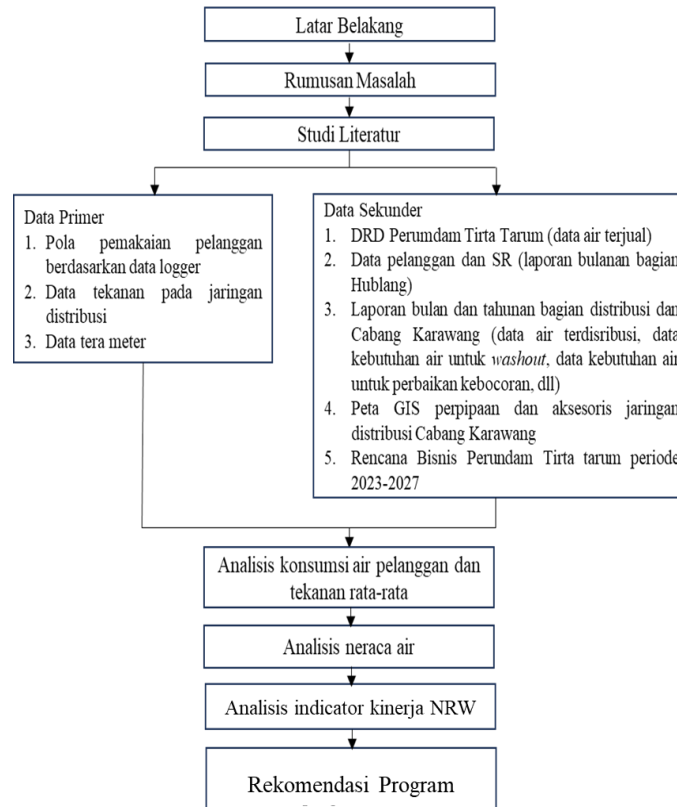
Latar Belakang

Rumusan Masalah

Studi Literatur

Data Primer
1. Pola pemakaian pelanggan berdasarkan data logger
2. Data tekanan pada jaringan distribusi
3. Data tera meter

Data Sekunder
1. DRD Perumdam Tirta Tarum (data air terjual)
2. Data pelanggan dan SR (laporan bulanan bagian Hublang)
3. Laporan bulan dan tahunan bagian distribusi dan Cabang Karawang (data air terdisribusi, data kebutuhan air untuk *washout*, data kebutuhan air untuk perbaikan kebocoran, dll)
4. Peta GIS perpipaan dan aksesoris jaringan distribusi Cabang Karawang
5. Rencana Bisnis Perumdam Tirta tarum periode 2023-2027

Analisis konsumsi air pelanggan dan tekanan rata-rata

Analisis neraca air

Analisis indicator kinerja NRW

Rekomendasi Program
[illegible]